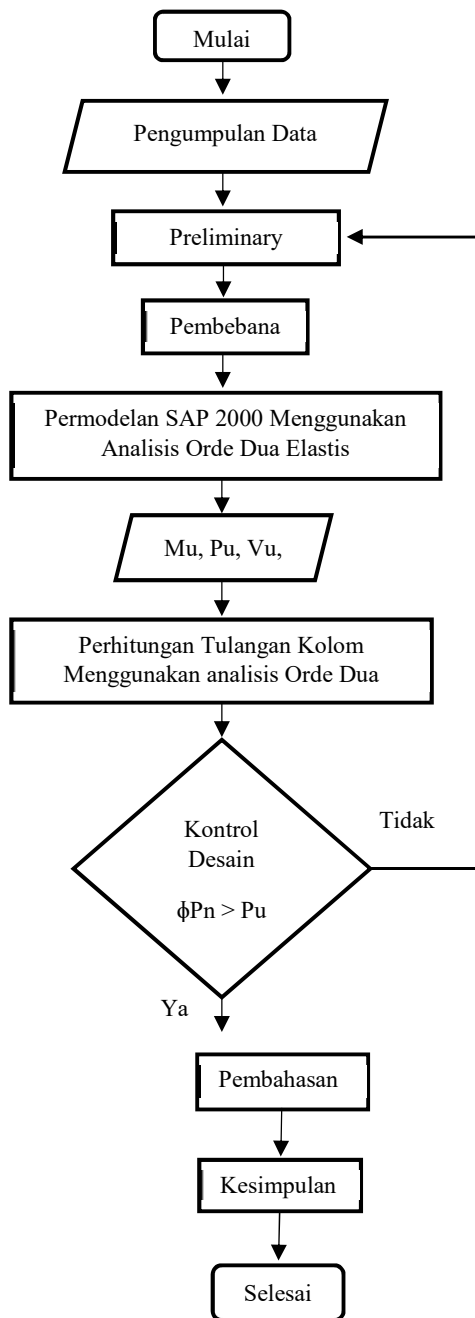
Mulai

Pengumpulan Data

Preliminary

Pembebana

Permodelan SAP 2000 Menggunakan Analisis Orde Dua Elastis

Mu, Pu, Vu,

Perhitungan Tulangan Kolom Menggunakan analisis Orde Dua

Kontrol Desain

$\phi Pn > Pu$

Tidak

Ya

Pembahasan

Kesimpulan

Selesai